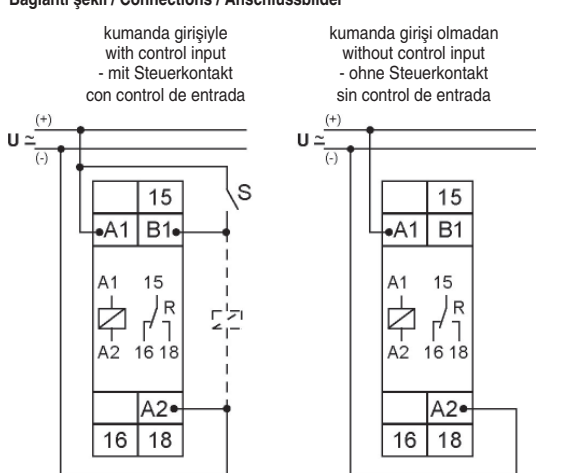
Bağlantı şekli / Connections / Anschlussbilder

kumanda girişiyle
with control input
- mit Steuerkontakt
con control de entrada

U ≃ (+) (-)

15
A1 B1
S
A1 15
R
A2 16 18
A2
16 18

kumanda girişi olmadan
without control input
- ohne Steuerkontakt
sin control de entrada

U ≃ (+) (-)

15
A1 B1
A1 15
R
A2 16 18
A2
16 18